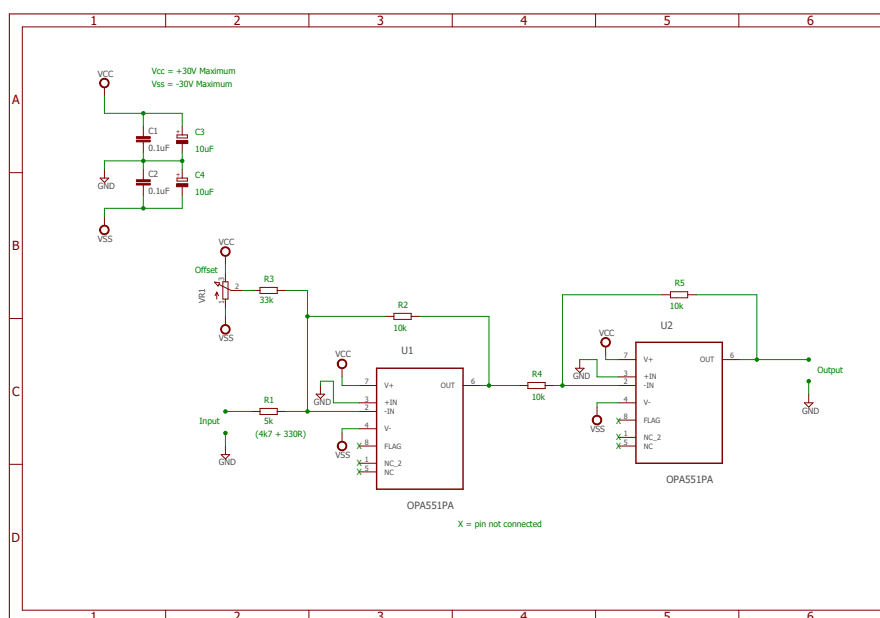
1 2 3 4 5 6

A

B

C

D

VCC
Vcc = +30V Maximum
Vss = -30V Maximum

C1
0.1uF
C3
10uF
GND
C2
0.1uF
C4
10uF
VSS

VCC
Offset
VR1
1
2
3
R3
33k
VSS

R2
10k

U1
VCC
7 V+
GND
3 +IN
2 -IN
4 V-
OUT 6
VSS
8 FLAG
1 NC_2
5 NC
X
X
X

R1
5k
(4k7 + 330R)
Input
GND

OPA551PA

X = pin not connected

R4
10k

R5
10k

U2
VCC
7 V+
GND
3 +IN
2 -IN
4 V-
OUT 6
VSS
8 FLAG
1 NC_2
5 NC
X
X
X

OPA551PA

Output
GND

1 2 3 4 5 6